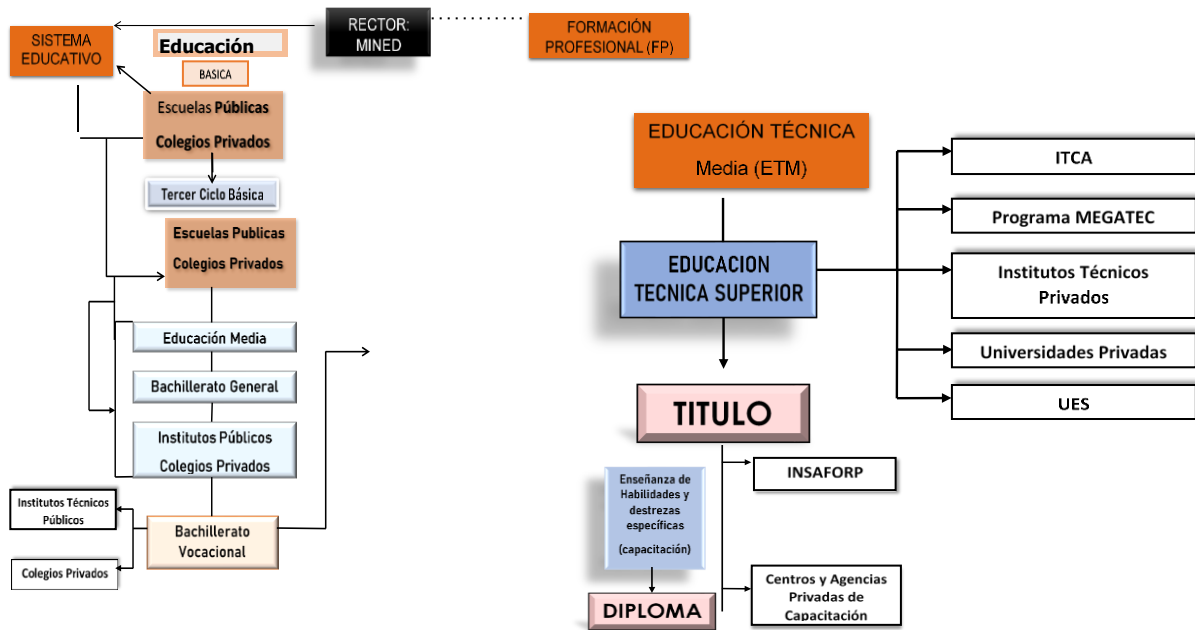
SISTEMA EDUCATIVO

Educación

BASICA

RECTOR: MINED

FORMACIÓN PROFESIONAL (FP)

Escuelas Públicas

Colegios Privados

Tercer Ciclo Básica

Escuelas Publicas

Colegios Privados

Educación Media

Bachillerato General

Institutos Públicos

Colegios Privados

Institutos Técnicos Públicos

Bachillerato Vocacional

Colegios Privados

EDUCACIÓN TÉCNICA

Media (ETM)

EDUCACION TECNICA SUPERIOR

ITCA

Programa MEGATEC

Institutos Técnicos Privados

Universidades Privadas

UES

TITULO

Enseñanza de Habilidades y destrezas específicas

(capacitación)

INSAFORP

DIPLOMA

Centros y Agencias Privadas de Capacitación